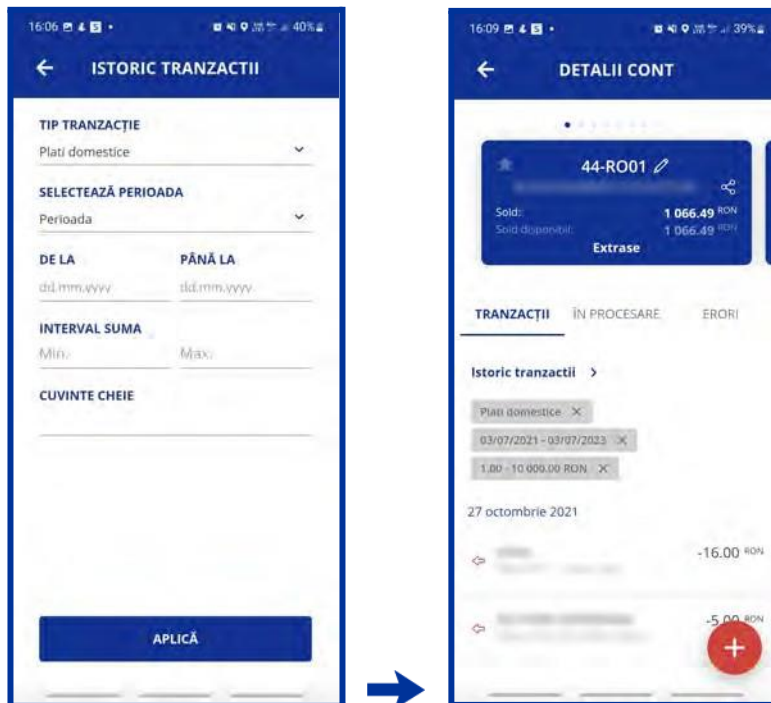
16:06 40%

ISTORIC TRANZACTII

TIP TRANZACȚIE
Plati domestice

SELECTEAZĂ PERIOADA
Perioada

DE LA
dd.mm.yyyy

PÂNĂ LA
dd.mm.yyyy

INTERVAL SUMA
Min.
Max.

CUVINTE CHEIE

APLICĂ

16:09 39%

DETALII CONT

44-RO01

Sold:
1 066.49 RON
Sold disponibil:
1 066.49 RON
Extrase

TRANZACȚII
ÎN PROCESARE
ERORI

Istoric tranzactii >

Plati domestice ×
03/07/2021 - 03/07/2023 ×
1.00 - 10 000.00 RON ×

27 octombrie 2021

-16.00 RON

-5.00 RON

+